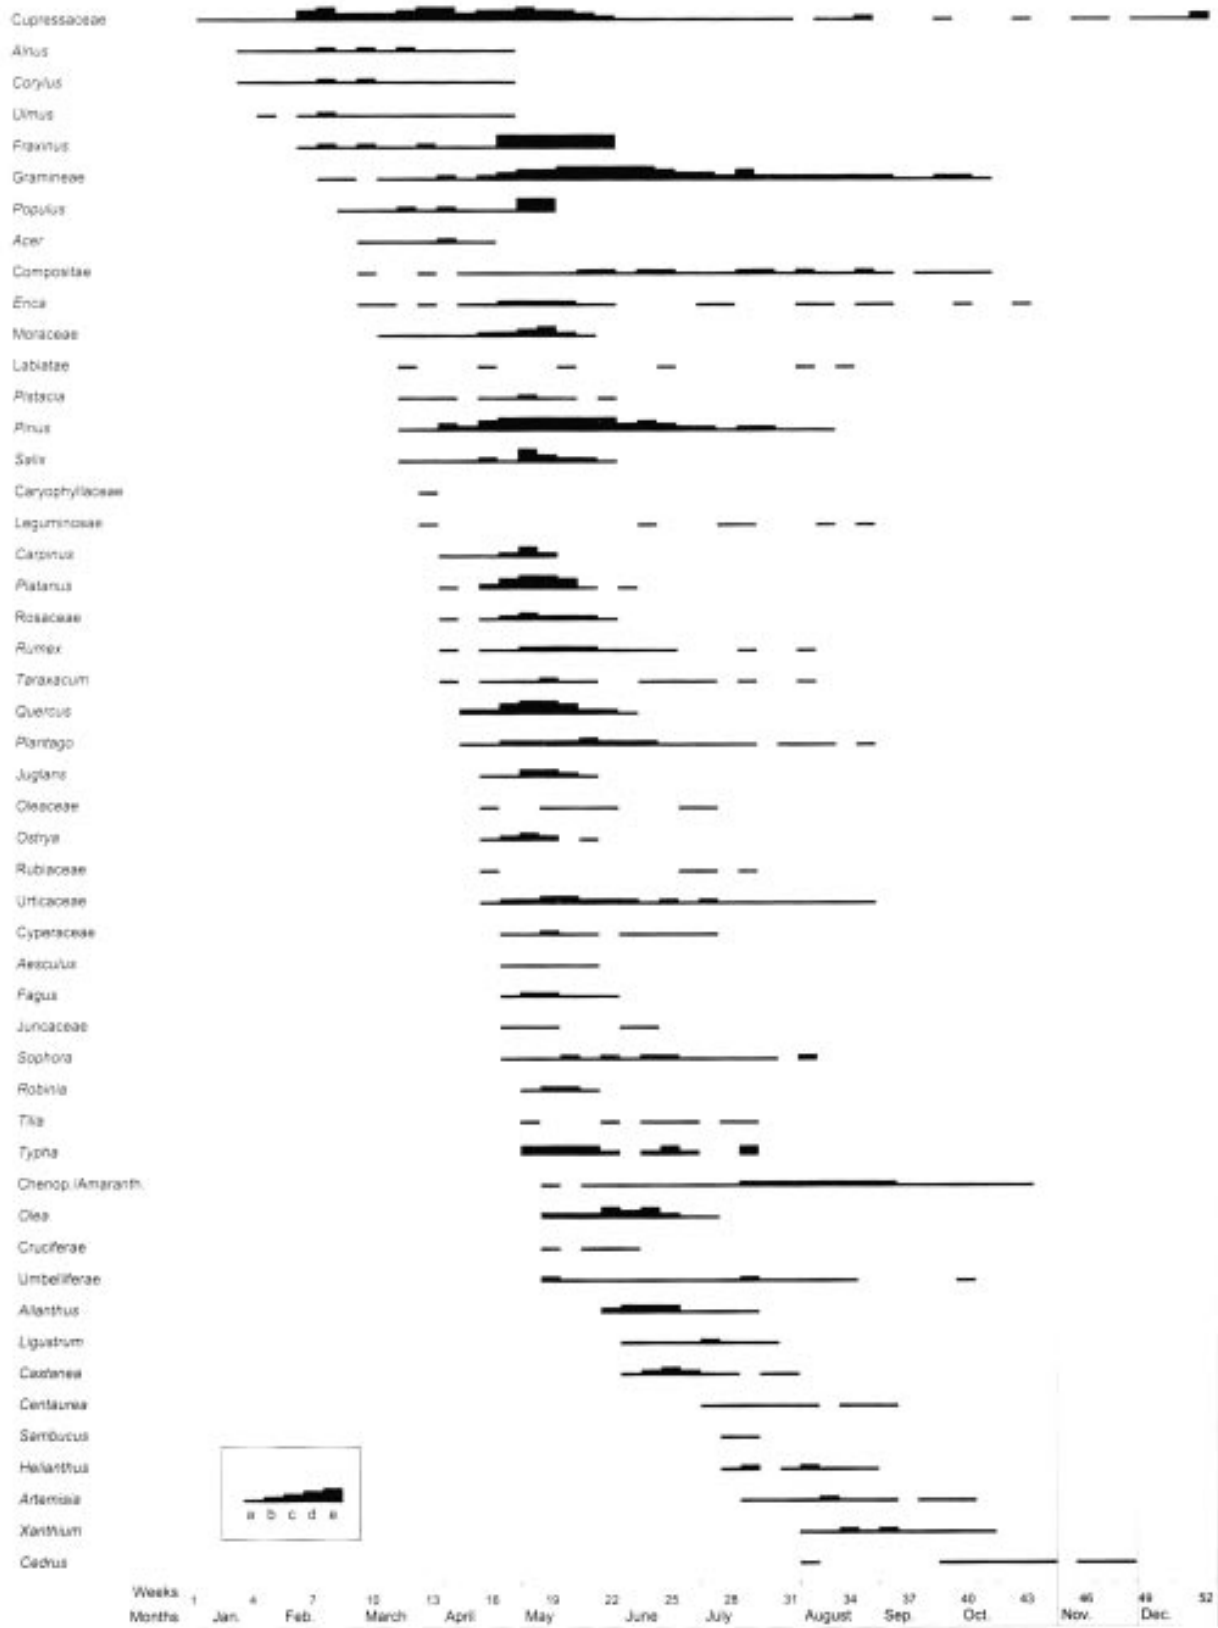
Cupressaceae
Alnus
Corylus
Ulmus
Fraxinus
Gramineae
Populus
Acer
Compositae
Erica
Moraceae
Labiatae
Pistacia
Pinus
Salix
Caryophyllaceae
Leguminosae
Carpinus
Platanus
Rosaceae
Rumex
Taraxacum
Quercus
Plantago
Juglans
Oleaceae
Ostrya
Rubiaceae
Urticaceae
Cyperaceae
Aesculus
Fagus
Juncaceae
Sophora
Robinia
Tilia
Typha
Chenop./Amaranth.
Olea
Cruciferae
Umbelliferae
Ailanthus
Ligustrum
Castanea
Centaurea
Sambucus
Helianthus
Artemisia
Xanthium
Cedrus

a b c d e

Weeks 1 4 7 10 13 16 19 22 25 28 31 34 37 40 43 46 49 52
Months Jan. Feb. March April May June July August Sep. Oct. Nov. Dec.